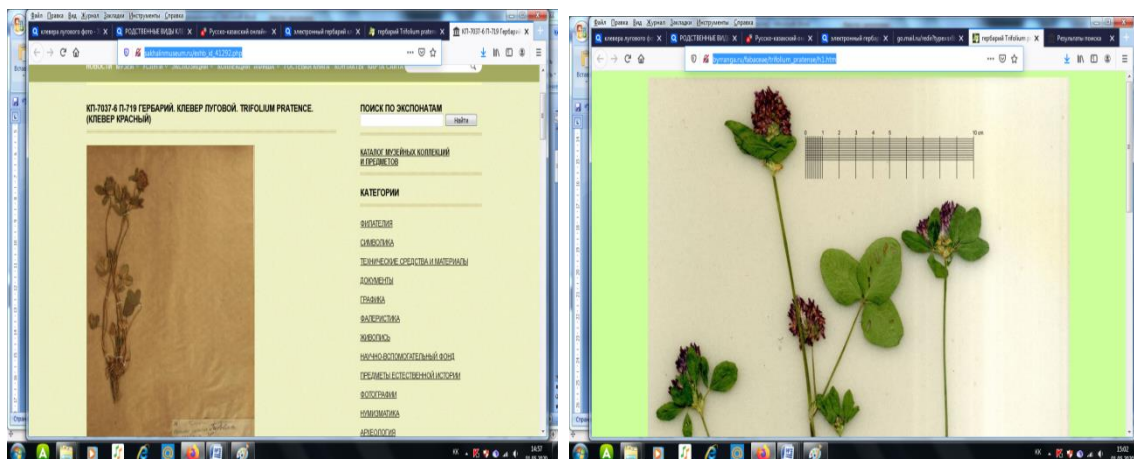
Файл Правка Вид Журнал Закладки Инструменты Справка

клевера лугового фото X | РОДСТВЕННЫЕ ВИДЫ КЛ X | Русско-казахский онлайн X | электронный гербарий X | гербарий Trifolium prate X | КП-7037-6 П-719 Гербарий X

sakhalinmuseum.ru/exhib_id_41292.php

КП-7037-6 П-719 ГЕРБАРИЙ. КЛЕВЕР ЛУГОВОЙ. TRIFOLIUM PRATENCE. (КЛЕВЕР КРАСНЫЙ)

ПОИСК ПО ЭКСПОНАТАМ

Найти

КАТАЛОГ МУЗЕЙНЫХ КОЛЛЕКЦИЙ И ПРЕДМЕТОВ

КАТЕГОРИИ

ФИЛАТЕЛИЯ

СИМВОЛИКА

ТЕХНИЧЕСКИЕ СРЕДСТВА И МАТЕРИАЛЫ

ДОКУМЕНТЫ

ГРАФИКА

ФАЛЕРИСТИКА

ЖИВОПИСЬ

НАУЧНО-ВСПОМОГАТЕЛЬНЫЙ ФОНД

ПРЕДМЕТЫ ЕСТЕСТВЕННОЙ ИСТОРИИ

ФОТОГРАФИИ

НУМИЗМАТИКА

АРХЕОЛОГИЯ

14:57

Файл Правка Вид Журнал Закладки Инструменты Справка

клевера лугового фо X | РОДСТВЕННЫЕ ВИДЫ КЛ X | Русско-казахский онл X | электронный гербар X | go.mail.ru/redir?type=sr X | гербарий Trifolium p X | Результаты поиска X

byrranga.ru/fabaceae/trifolium_pratense/h1.htm

0 1 2 3 4 5 10 cm

15:02